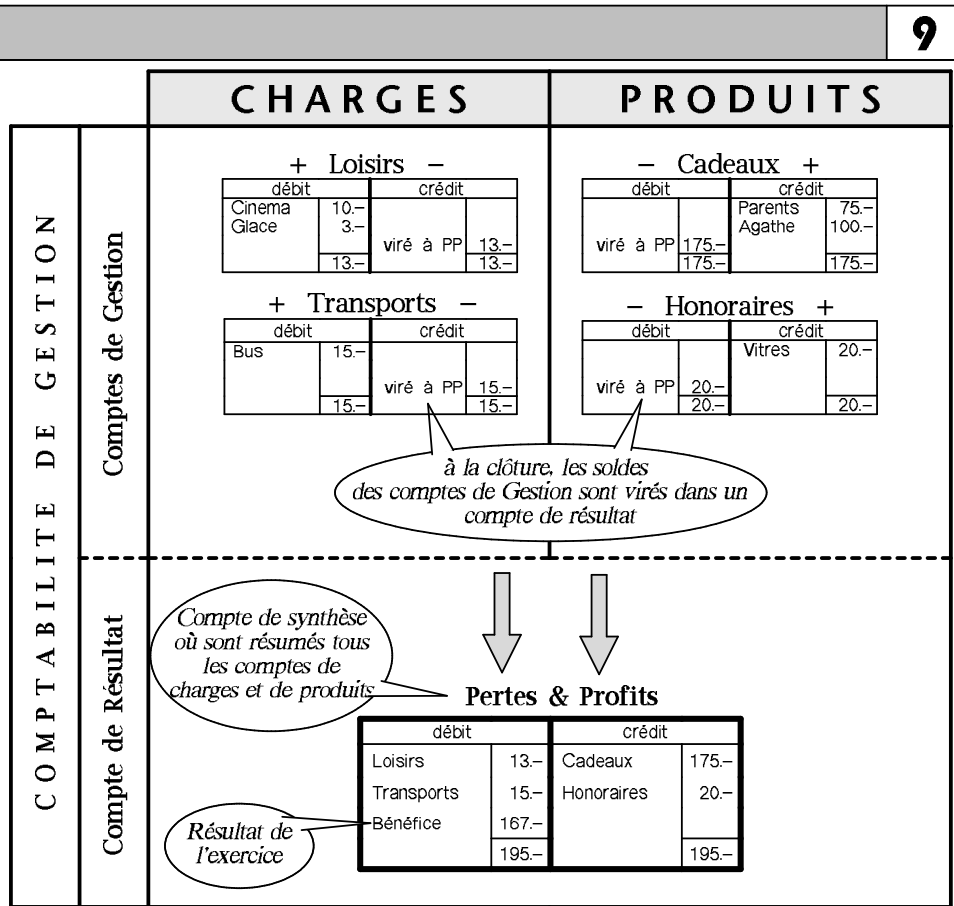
9

COMPTABILITE DE GESTION

Comptes de Gestion

CHARGES

PRODUITS

+ Loisirs –

| débit | | crédit | |
|---|---|---|---|
| Cinema | 10.– | | |
| Glace | 3.– | viré à PP | 13.– |
| | 13.– | | 13.– |

– Cadeaux +

| débit | | crédit | |
|---|---|---|---|
| | | Parents | 75.– |
| viré à PP | 175.– | Agathe | 100.– |
| | 175.– | | 175.– |

+ Transports –

| débit | | crédit | |
|---|---|---|---|
| Bus | 15.– | viré à PP | 15.– |
| | 15.– | | 15.– |

– Honoraires +

| débit | | crédit | |
|---|---|---|---|
| viré à PP | 20.– | Vitres | 20.– |
| | 20.– | | 20.– |

à la clôture, les soldes des comptes de Gestion sont virés dans un compte de résultat

Compte de Résultat

Compte de synthèse où sont résumés tous les comptes de charges et de produits

Pertes & Profits

| débit | | crédit | |
|---|---|---|---|
| Loisirs | 13.– | Cadeaux | 175.– |
| Transports | 15.– | Honoraires | 20.– |
| Bénéfice | 167.– | | |
| | 195.– | | 195.– |

Résultat de l'exercice